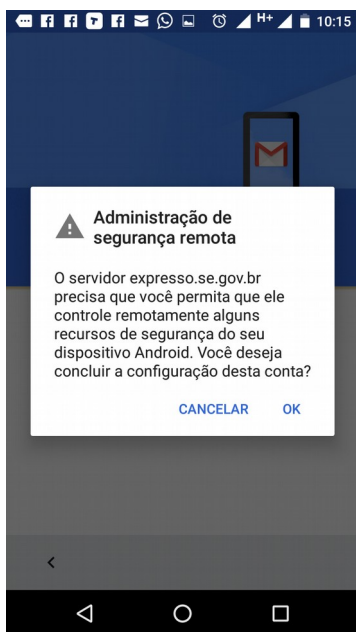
H+ 10:15

Administração de segurança remota

O servidor expresso.se.gov.br precisa que você permita que ele controle remotamente alguns recursos de segurança do seu dispositivo Android. Você deseja concluir a configuração desta conta?

CANCELAR OK